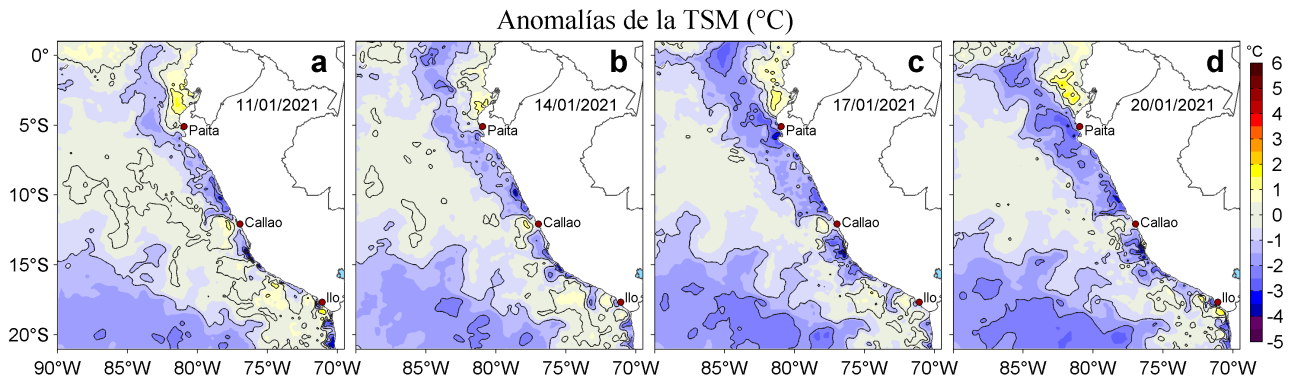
Anomalías de la TSM (°C)

0°
5°S
10°S
15°S
20°S

a
11/01/2021
Paita
Callao
Ilo

b
14/01/2021
Paita
Callao
Ilo

c
17/01/2021
Paita
Callao
Ilo

d
20/01/2021
Paita
Callao
Ilo

90°W 85°W 80°W 75°W 70°W
85°W 80°W 75°W 70°W
85°W 80°W 75°W 70°W
85°W 80°W 75°W 70°W

°C
6
5
4
3
2
1
0
-1
-2
-3
-4
-5